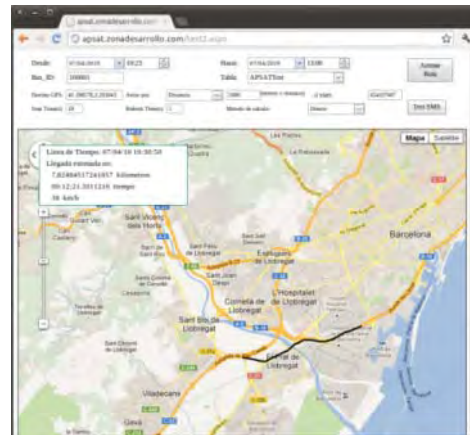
agsat.zonadesarrollo.com

agsat.zonadesarrollo.com/test2.aspx

Desde: 07/04/2016 09:25

Hasta: 07/04/2016 13:00

Actualizar Ruta

Bus_ID: 100001

Tabla: APSATTest

Destino GPS: 41.38070,2.15344

Actuar por: Distancia

1000 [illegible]

Send SMS

Time(s): 10

Refresh Time(s): 1

Método de calculo: Directo

Mapa Satélite

Linea de Tiempo: 07/04/16 10:30:58
Llegada estimada en:
7.82464517241957 kilometros
00:12:21.2011216 tiempo
38 km/h

Sant Vicenç dels Horts

Barcelona

Sant Feliu de Llobregat

Esplugues de Llobregat

Sant Joan Despí

Cornellà de Llobregat

L'Hospitalet de Llobregat

Sant Boi de Llobregat

El Prat de Llobregat

Viladecans

Gavà

Cervelló

Torrelles de Llobregat

Sant Climent de Llobregat